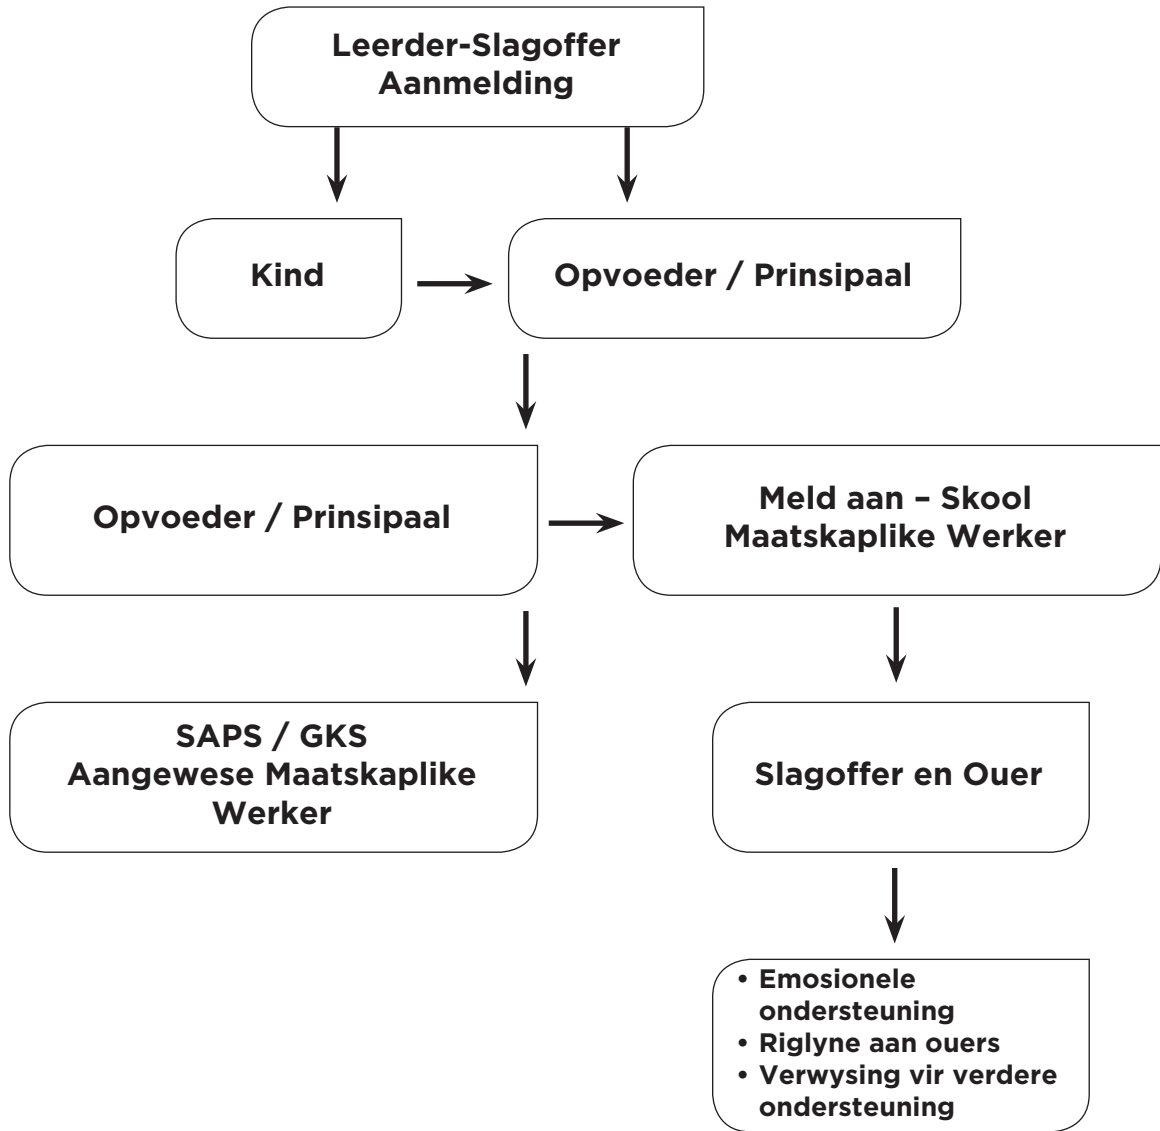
Leerder-Slagoffer Aanmelding

Kind

Opvoeder / Prinsipaal

Opvoeder / Prinsipaal

Meld aan – Skool Maatskaplike Werker

SAPS / GKS Aangewese Maatskaplike Werker

Slagoffer en Ouer

• Emosionele ondersteuning
• Riglyne aan ouers
• Verwysing vir verdere ondersteuning